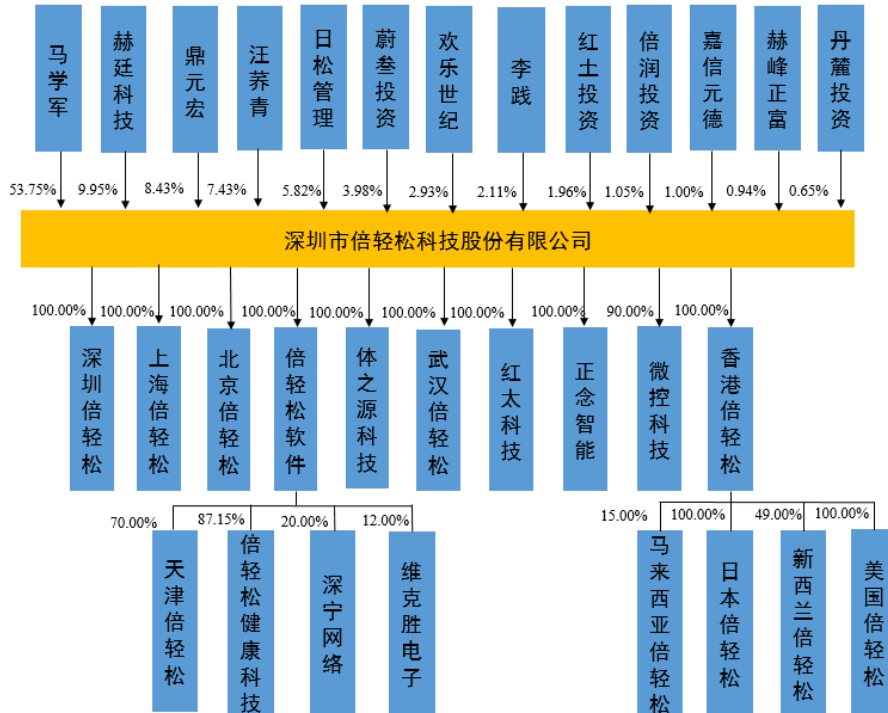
马学军

赫廷科技

鼎元宏

汪养青

日松管理

蔚叁投资

欢乐世纪

李践

红土投资

倍润投资

嘉信元德

赫峰正富

丹麓投资

53.75%

9.95%

8.43%

7.43%

5.82%

3.98%

2.93%

2.11%

1.96%

1.05%

1.00%

0.94%

0.65%

深圳市倍轻松科技股份有限公司

100.00%

100.00%

100.00%

100.00%

100.00%

100.00%

100.00%

100.00%

90.00%

100.00%

深圳倍轻松

上海倍轻松

北京倍轻松

倍轻松软件

体之源科技

武汉倍轻松

红太科技

正念智能

微控科技

香港倍轻松

70.00%

87.15%

20.00%

12.00%

天津倍轻松

倍轻松健康科技

深宁网络

维克胜电子

15.00%

100.00%

49.00%

100.00%

马来西亚倍轻松

日本倍轻松

新西兰倍轻松

美国倍轻松